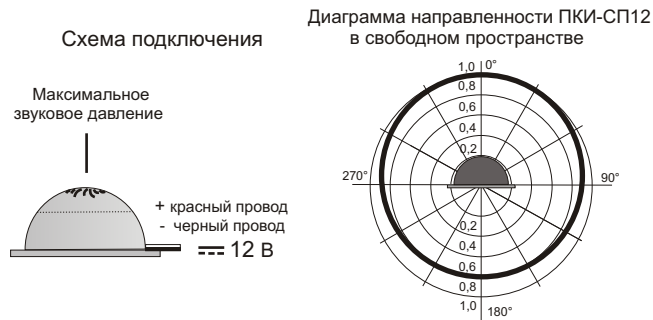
Схема подключения

Максимальное звуковое давление

+ красный провод
- черный провод
⎓ 12 В

Диаграмма направленности ПКИ-СП12 в свободном пространстве

1,0
0°
0,8
0,6
0,4
0,2
270°
90°
0,2
0,4
0,6
0,8
1,0
180°